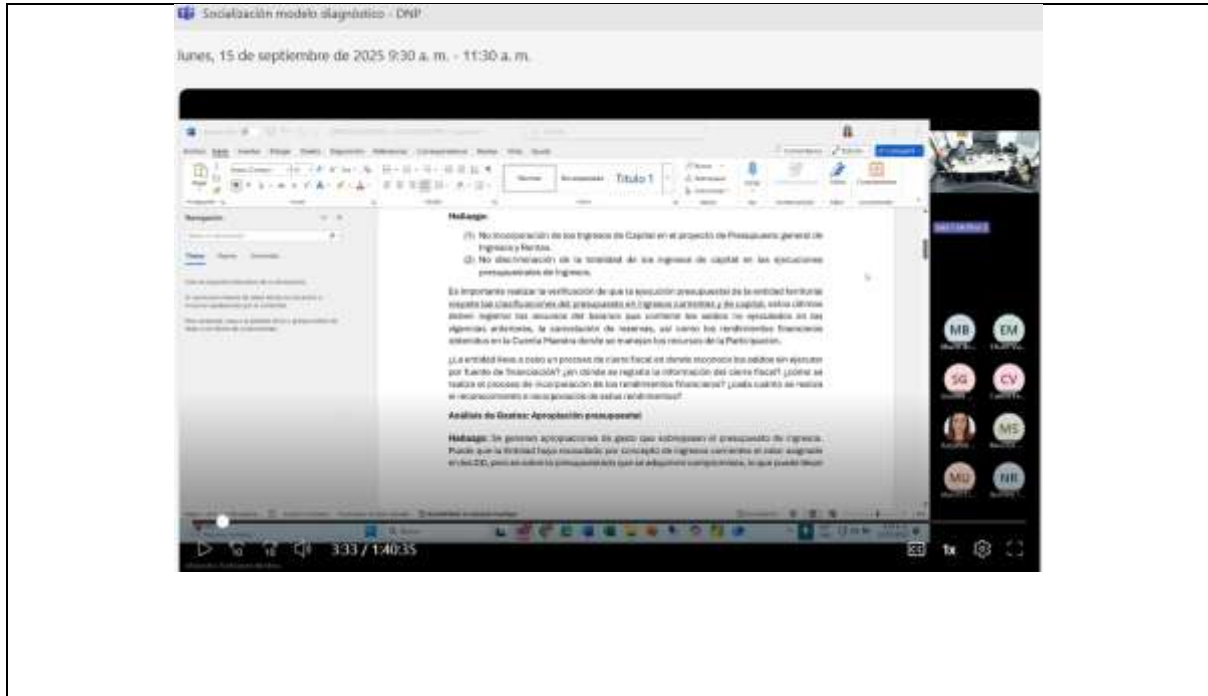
Socialización modelo diagnóstico - DNP

lunes, 15 de septiembre de 2025 9:30 a. m. - 11:30 a. m.

Título 1

Navegación

Hallazgo:

(1) No incorporación de los Ingresos de Capital en el proyecto de Presupuesto general de Ingresos y Rentas.
(2) No discriminación de la totalidad de los ingresos de capital en las ejecuciones presupuestales de ingresos.

Es importante realizar la verificación de que la ejecución presupuestal de la entidad territorial respete las clasificaciones del presupuesto en ingresos corrientes y de capital, estos últimos deben registrar los recursos del balance que contiene los saldos no ejecutados en las vigencias anteriores, la cancelación de reservas, así como los rendimientos financieros obtenidos en la Cuenta Maestra donde se manejan los recursos de la Participación.

¿La entidad lleva a cabo un proceso de cierre fiscal en donde reconoce los saldos sin ejecutar por fuente de financiación? ¿en dónde se registra la información del cierre fiscal? ¿cómo se realiza el proceso de incorporación de los rendimientos financieros? ¿cada cuanto se realiza el reconocimiento e incorporación de estos rendimientos?

Análisis de Gastos: Apropiación presupuestal

Hallazgo: Se generan apropiaciones de gasto que sobrepasan el presupuesto de ingreso. Puede que la Entidad haya recaudado por concepto de ingresos corrientes el valor asignado en los DD, pero se sobre lo presupuestado que se adquieren compromisos, lo que puede llevar

MB EM SG CV MS MU NR

3:33 / 1:40:35

1x